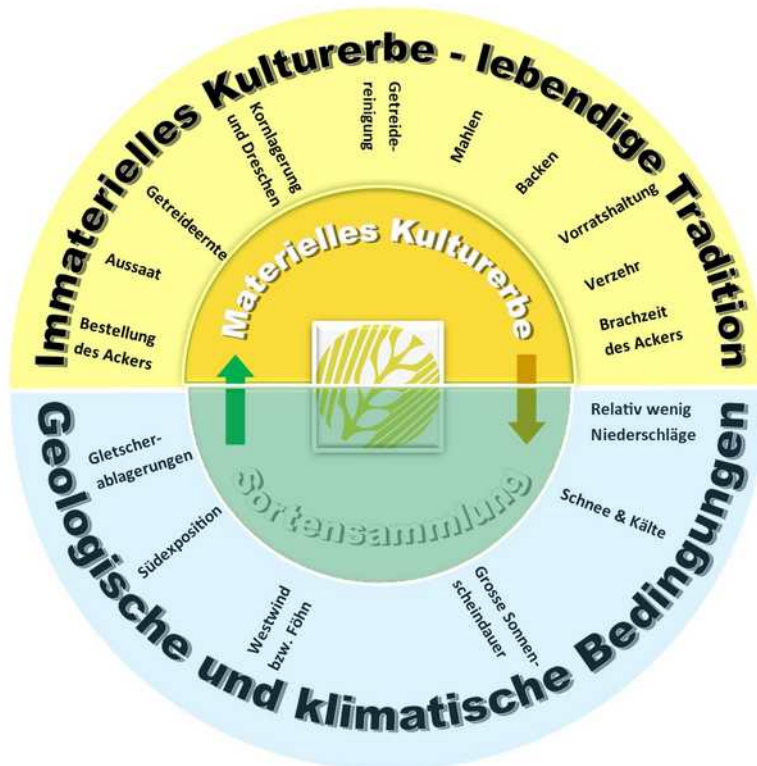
Immaterielles Kulturerbe - lebendige Tradition

Bestellung des Ackers

Aussaat

Getreideernte

Kornlagerung und Dreschen

Getreidereinigung

Mahlen

Backen

Vorratshaltung

Verzehr

Brachzeit des Ackers

Materielles Kulturerbe

Sortensammlung

Gletscherablagerungen

Südexposition

Westwind bzw. Föhn

Grosse Sonnenscheindauer

Schnee & Kälte

Relativ wenig Niederschläge

Geologische und klimatische Bedingungen